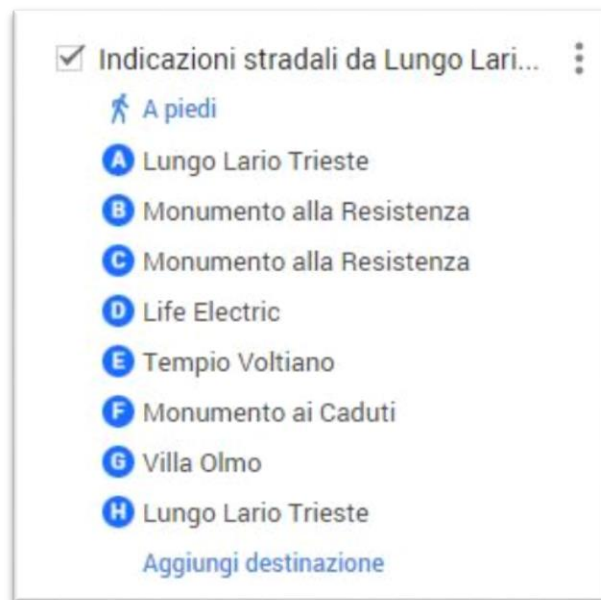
Indicazioni stradali da Lungo Lari...

A piedi

A Lungo Lario Trieste

B Monumento alla Resistenza

C Monumento alla Resistenza

D Life Electric

E Tempio Voltiano

F Monumento ai Caduti

G Villa Olmo

H Lungo Lario Trieste

Aggiungi destinazione